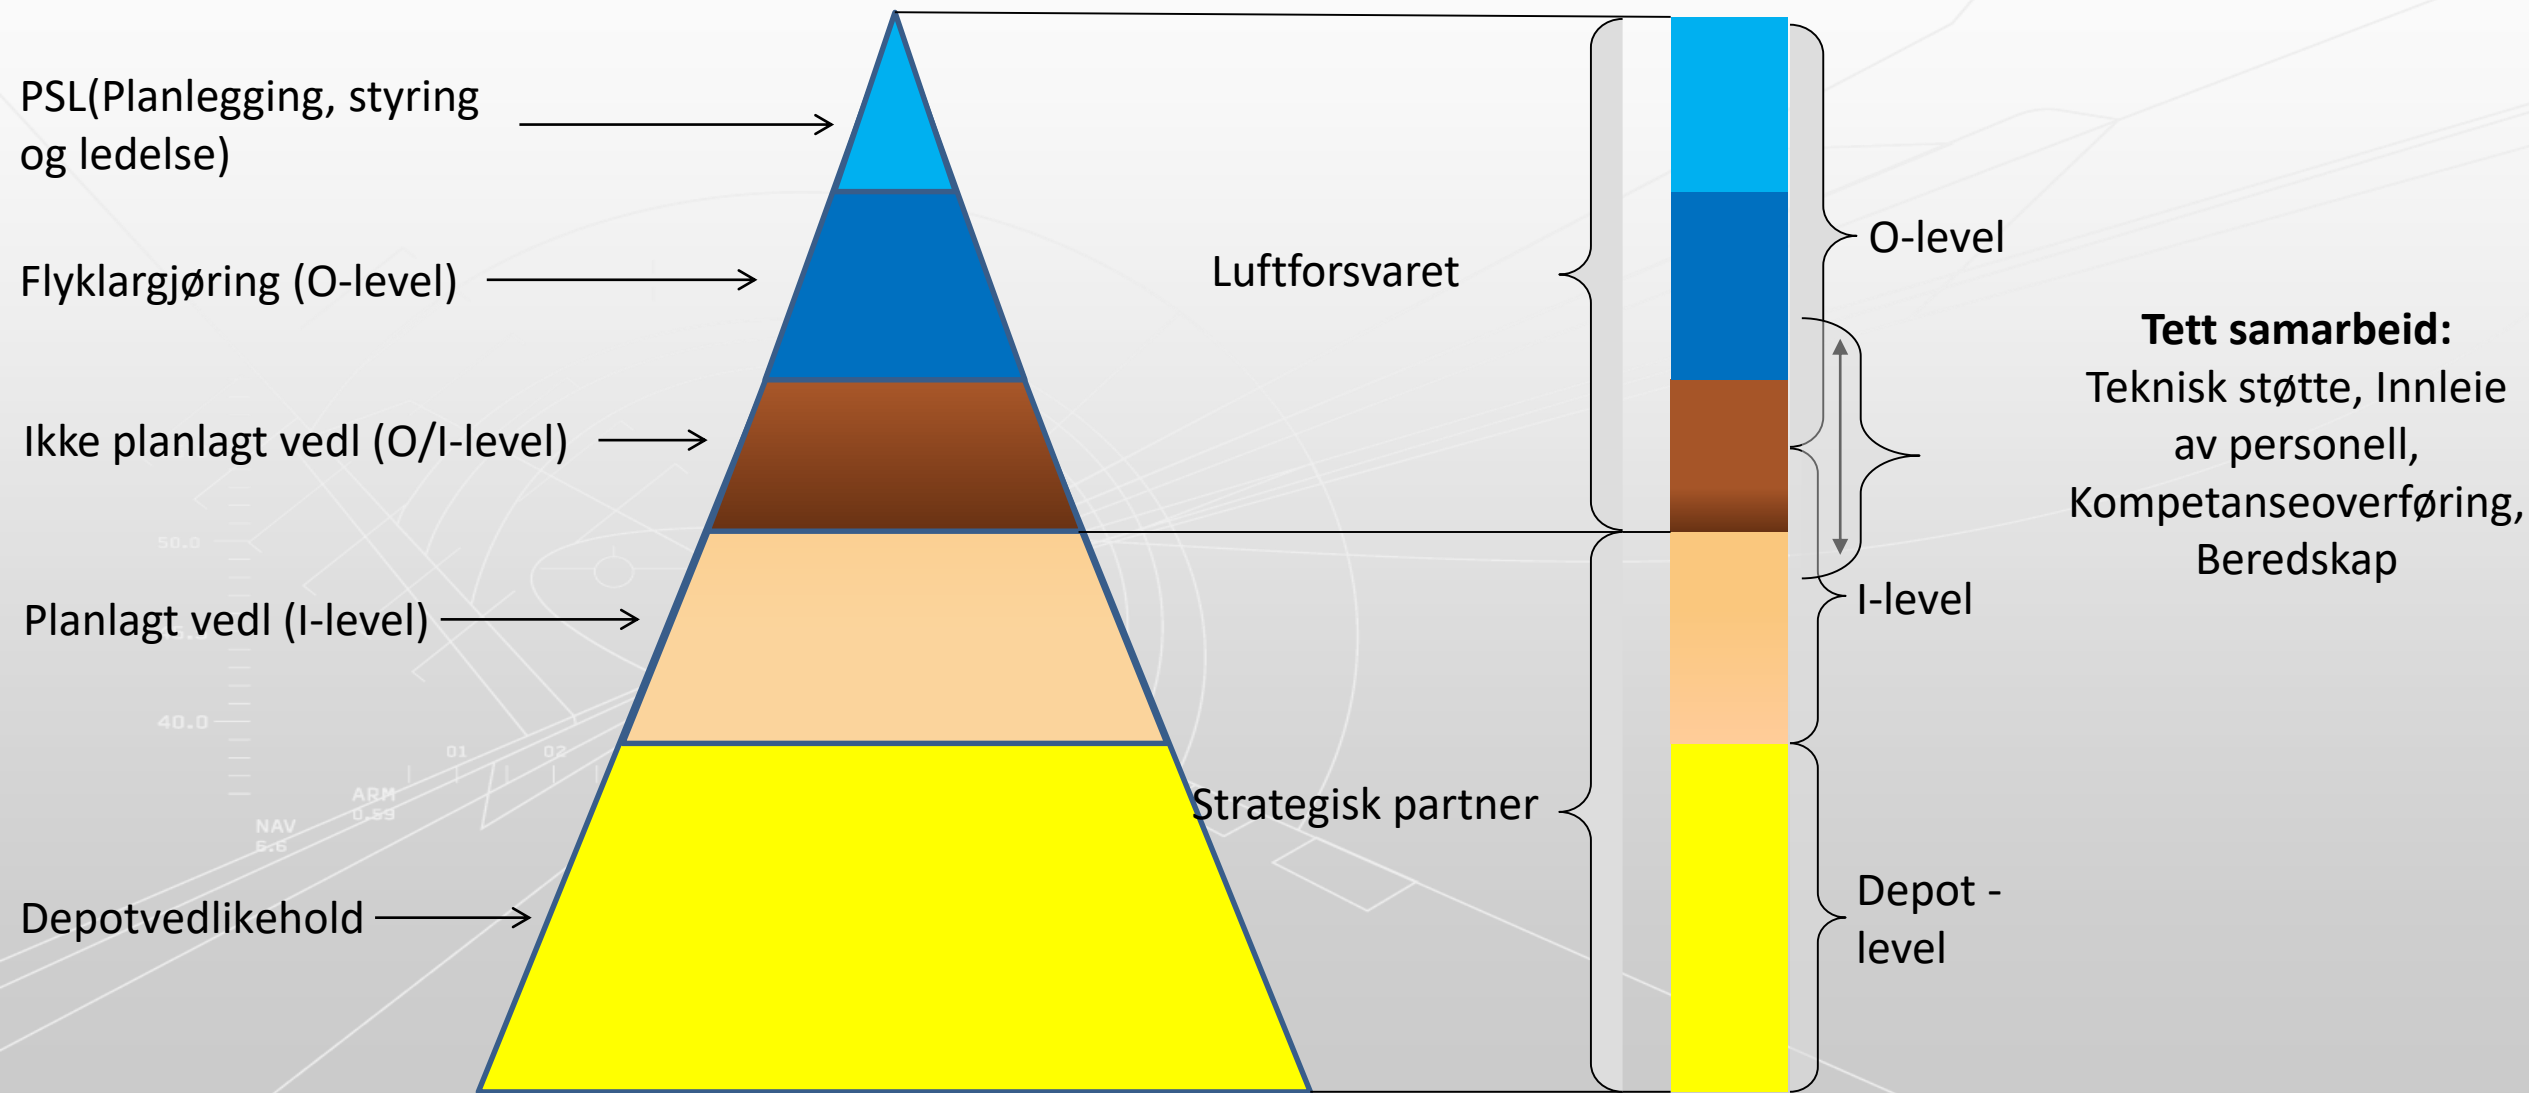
PSL(Planlegging, styring og ledelse)

Flyklargjøring (O-level)

Ikke planlagt vedl (O/I-level)

Planlagt vedl (I-level)

Depotvedlikehold

Luftforsvaret

Strategisk partner

O-level

I-level

Depot - level

**Tett samarbeid:**
Teknisk støtte, Innleie av personell, Kompetanseoverføring, Beredskap

50.0

40.0

01

02

ARM
0.59

NAV
6.6